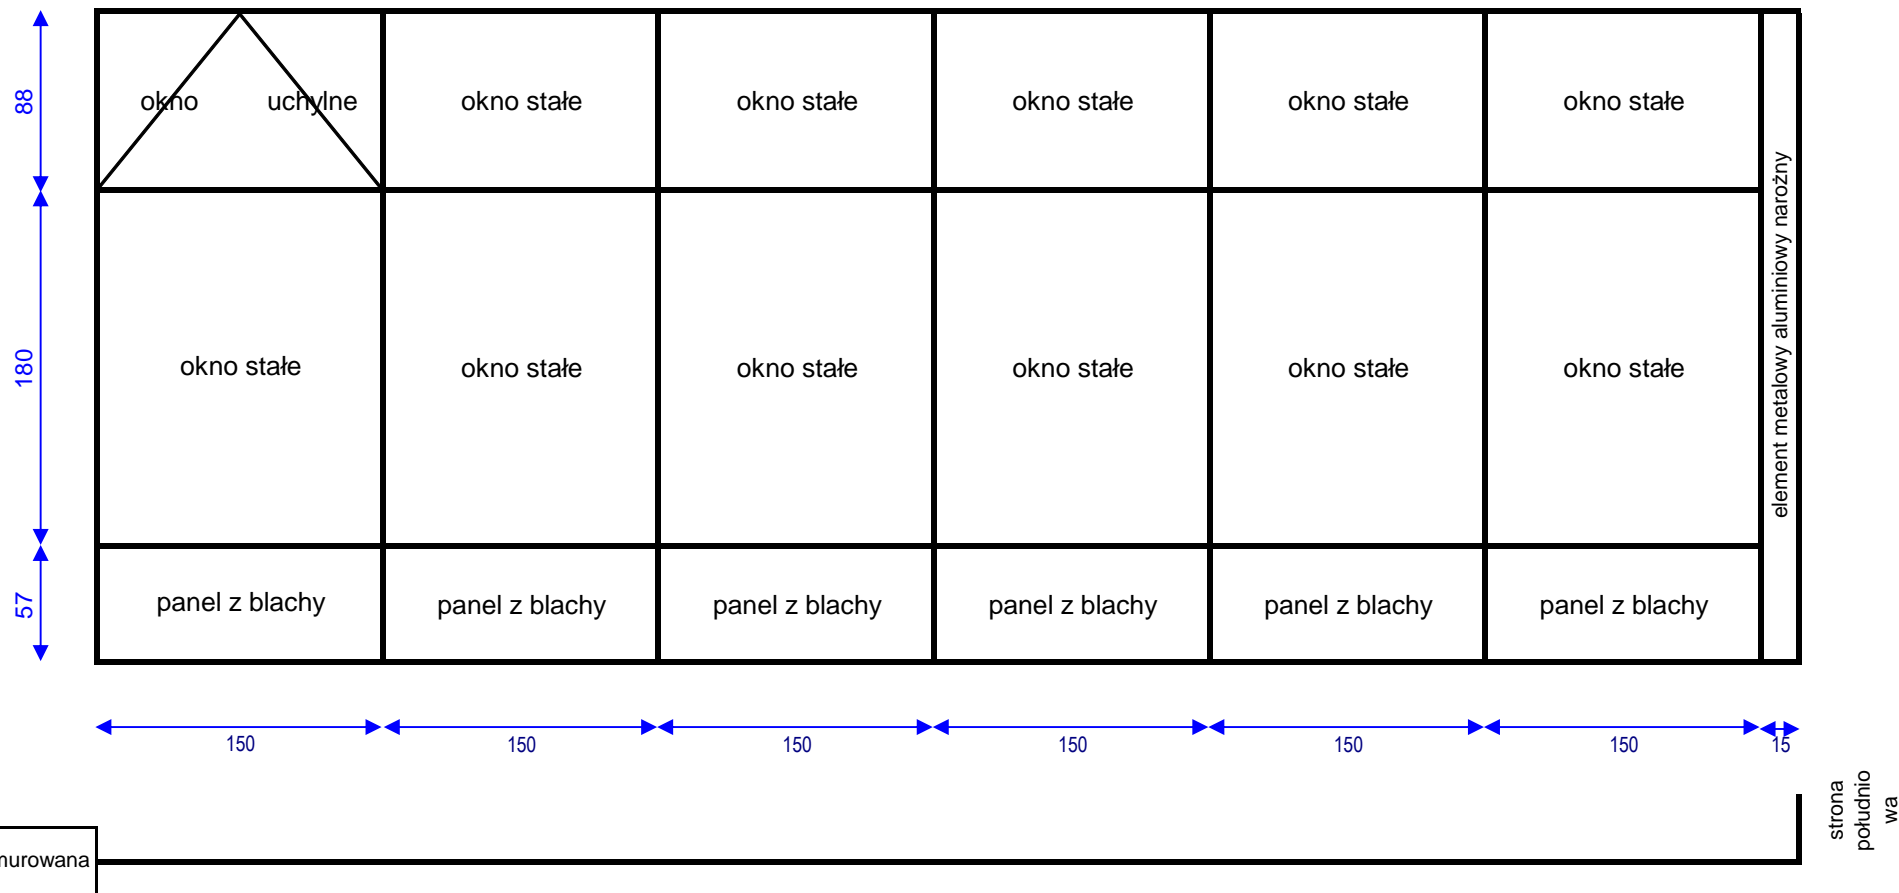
88

180

57

okno uchylne

okno stałe

okno stałe

okno stałe

okno stałe

okno stałe

okno stałe

okno stałe

okno stałe

okno stałe

okno stałe

okno stałe

panel z blachy

panel z blachy

panel z blachy

panel z blachy

panel z blachy

panel z blachy

element metalowy aluminiowy narożny

150

150

150

150

150

150

15

strona południowa

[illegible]murowana